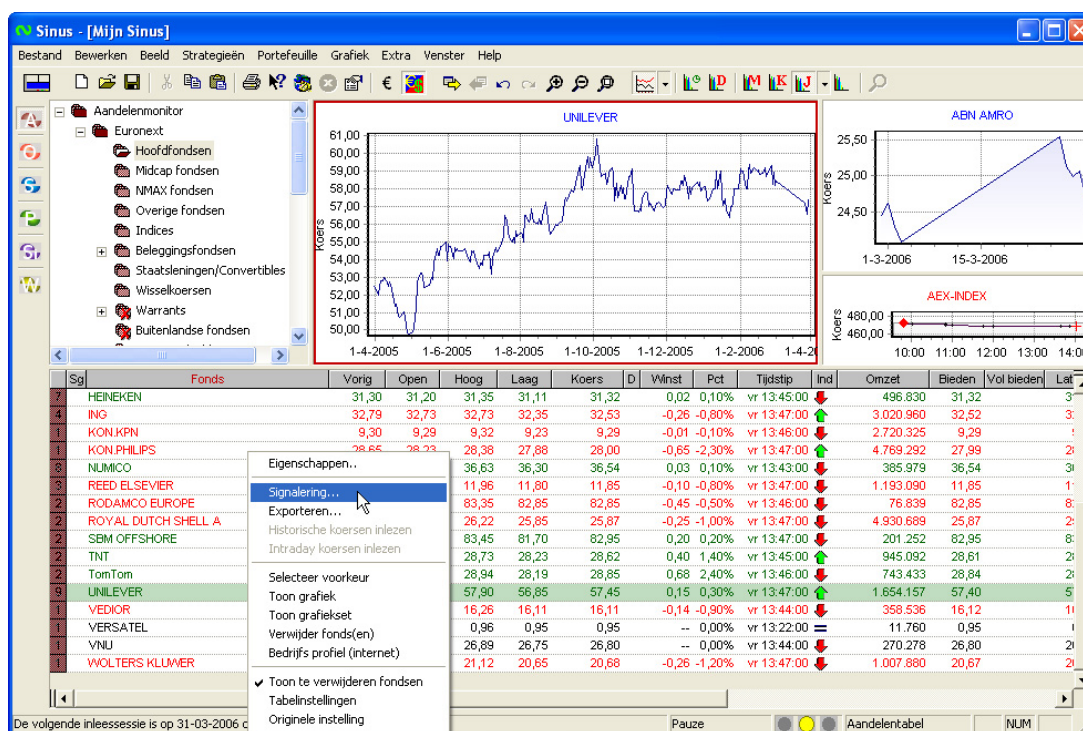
Sinus - [Mijn Sinus]

Bestand Bewerken Beeld Strategieën Portefeuille Grafiek Extra Venster Help

Aandelenmonitor
Euronext
Hoofdfondsen
Midcap fondsen
NMAX fondsen
Overige fondsen
Indices
Beleggingsfondsen
Staatsleningen/Convertibles
Wisselkoersen
Warrants
Buitenlandse fondsen

UNILEVER
Koers
61,00
60,00
59,00
58,00
57,00
56,00
55,00
54,00
53,00
52,00
51,00
50,00
1-4-2005 1-6-2005 1-8-2005 1-10-2005 1-12-2005 1-2-2006 1-4-

ABN AMRO
Koers
25,50
25,00
24,50
1-3-2006 15-3-2006

AEX-INDEX
Koers
480,00
460,00
10:00 11:00 12:00 13:00 14:0

| Sg | Fonds | Vorig | Open | Hoog | Laag | Koers | D | Winst | Pct | Tijdstip | Ind | Omzet | Bieden | Vol bieden | Lat |
|---|---|---|---|---|---|---|---|---|---|---|---|---|---|---|---|
| 7 | HEINEKEN | 31,30 | 31,20 | 31,35 | 31,11 | 31,32 | | 0,02 | 0,10% | vr 13:45:00 | | 496.830 | 31,32 | | 3 |
| 4 | ING | 32,79 | 32,73 | 32,73 | 32,35 | 32,53 | | -0,26 | -0,80% | vr 13:47:00 | | 3.020.960 | 32,52 | | 3 |
| 1 | KON.KPN | 9,30 | 9,29 | 9,32 | 9,29 | 9,29 | | -0,01 | -0,10% | vr 13:46:00 | | 2.720.325 | 9,29 | | |
| 1 | KON.PHILIPS | 28,65 | 28,23 | 28,38 | 27,88 | 28,00 | | -0,65 | -2,30% | vr 13:47:00 | | 4.769.292 | 27,99 | | 2 |
| 8 | NUMICO | | | 36,63 | 36,30 | 36,54 | | 0,03 | 0,10% | vr 13:43:00 | | 385.979 | 36,54 | | 3 |
| 3 | REED ELSEVIER | | | 11,96 | 11,80 | 11,85 | | -0,10 | -0,80% | vr 13:47:00 | | 1.193.090 | 11,85 | | 1 |
| 2 | RODAMCO EUROPE | | | 83,35 | 82,85 | 82,85 | | -0,45 | -0,50% | vr 13:46:00 | | 76.839 | 82,85 | | 8 |
| 2 | ROYAL DUTCH SHELL A | | | 26,22 | 25,85 | 25,87 | | -0,25 | -1,00% | vr 13:47:00 | | 4.930.689 | 25,87 | | 2 |
| 2 | SBM OFFSHORE | | | 83,45 | 81,70 | 82,95 | | 0,20 | 0,20% | vr 13:47:00 | | 201.252 | 82,95 | | 8 |
| 2 | TNT | | | 28,73 | 28,23 | 28,62 | | 0,40 | 1,40% | vr 13:45:00 | | 945.092 | 28,61 | | 2 |
| 2 | TomTom | | | 28,94 | 28,19 | 28,85 | | 0,68 | 2,40% | vr 13:46:00 | | 743.433 | 28,84 | | 2 |
| 9 | UNILEVER | | | 57,90 | 56,85 | 57,45 | | 0,15 | 0,30% | vr 13:47:00 | | 1.654.157 | 57,40 | | 5 |
| 1 | VEDIOR | | | 16,26 | 16,11 | 16,11 | | -0,14 | -0,90% | vr 13:44:00 | | 358.536 | 16,12 | | 1 |
| 1 | VERSATEL | | | 0,96 | 0,95 | 0,95 | | -- | 0,00% | vr 13:22:00 | = | 11.760 | 0,95 | | |
| 1 | VNU | | | 26,89 | 26,75 | 26,80 | | -- | 0,00% | vr 13:44:00 | | 270.278 | 26,80 | | 2 |
| 1 | WOLTERS KLUWER | | | 21,12 | 20,65 | 20,68 | | -0,26 | -1,20% | vr 13:47:00 | | 1.007.880 | 20,67 | | 2 |

Eigenschappen..
Signalering...
Exporteren...
Historische koersen inlezen
Intraday koersen inlezen
Selecteer voorkeur
Toon grafiek
Toon grafiekset
Verwijder fonds(en)
Bedrijfs profiel (internet)
Toon te verwijderen fondsen
Tabelinstellingen
Originele instelling

De volgende inleessessie is op 31-03-2006 c
Pauze
Aandelentabel
NUM